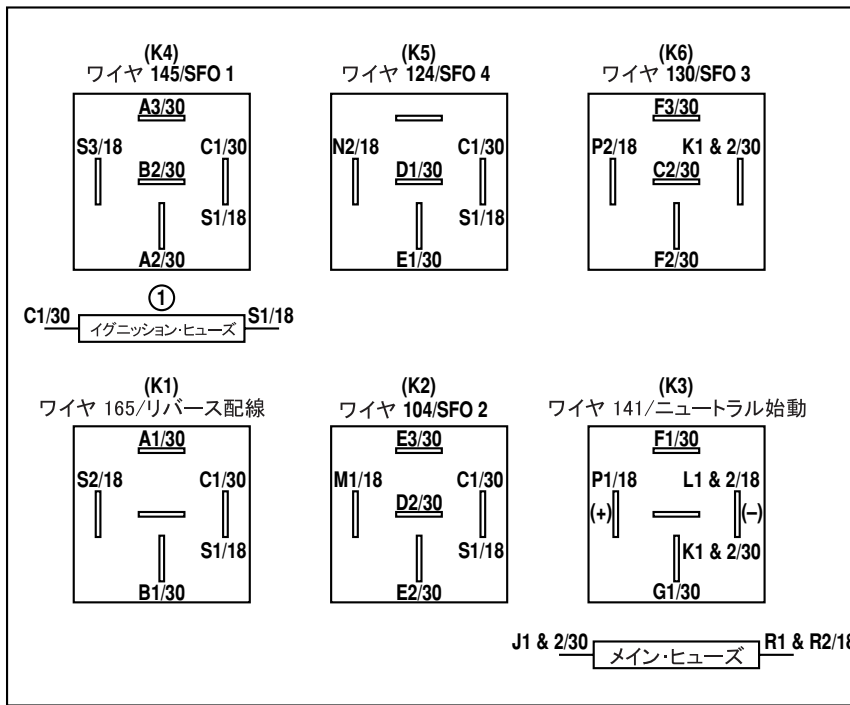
(K4)
ワイヤ 145/SFO 1

A3/30
S3/18
C1/30
B2/30
S1/18
A2/30

(K5)
ワイヤ 124/SFO 4

N2/18
C1/30
D1/30
S1/18
E1/30

(K6)
ワイヤ 130/SFO 3

F3/30
P2/18
K1 & 2/30
C2/30
F2/30

C1/30
①
イグニッション・ヒューズ
S1/18

(K1)
ワイヤ 165/リバース配線

A1/30
S2/18
C1/30
S1/18
B1/30

(K2)
ワイヤ 104/SFO 2

E3/30
M1/18
C1/30
D2/30
S1/18
E2/30

(K3)
ワイヤ 141/ニュートラル始動

F1/30
P1/18
L1 & 2/18
(+)
(–)
K1 & 2/30
G1/30

J1 & 2/30
メイン・ヒューズ
R1 & R2/18